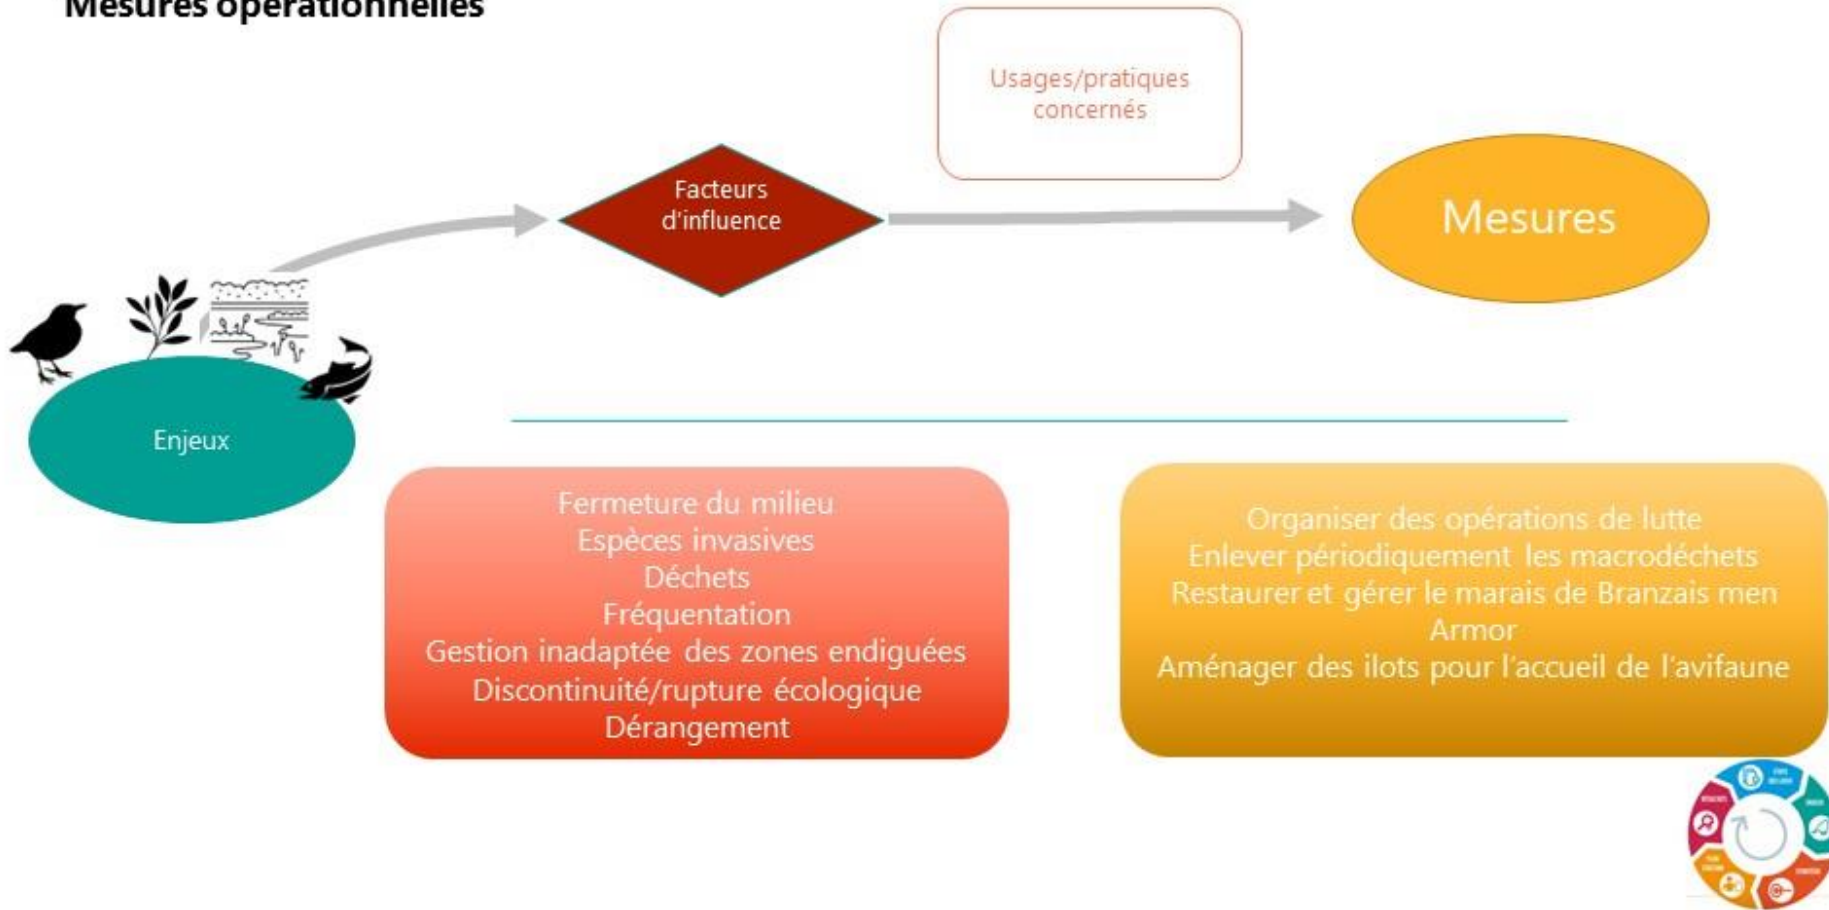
Mesures opérationnelles

Usages/pratiques concernés

Facteurs d'influence

Mesures

Enjeux

Fermeture du milieu
Espèces invasives
Déchets
Fréquentation
Gestion inadaptée des zones endiguées
Discontinuité/rupture écologique
Dérangement

Organiser des opérations de lutte
Enlever périodiquement les macrodéchets
Restaurer et gérer le marais de Branzais men Armor
Aménager des ilots pour l'accueil de l'avifaune